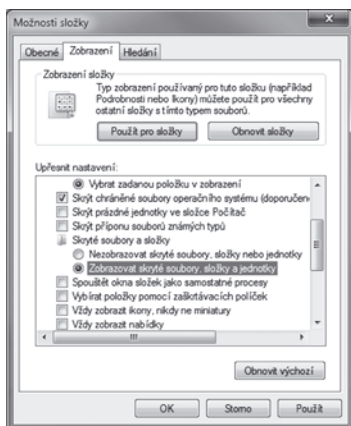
Možnosti složky

Obecné Zobrazení Hledání

Zobrazení složky

Typ zobrazení používaný pro tuto složku (například Podrobnosti nebo Ikony) můžete použít pro všechny ostatní složky s tímto typem souborů.

Použít pro složky Obnovit složky

Upřesnit nastavení:

Vybrat zadanou položku v zobrazení
Skrýt chráněné soubory operačního systému (doporučen
Skrýt prázdné jednotky ve složce Počítač
Skrýt příponu souborů známých typů
Skryté soubory a složky
Nezobrazovat skryté soubory, složky nebo jednotky
Zobrazovat skryté soubory, složky a jednotky
Spouštět okna složek jako samostatné procesy
Vybírat položky pomocí zaškrtávacích políček
Vždy zobrazit ikony, nikdy ne miniatury
Vždy zobrazit nabídky

Obnovit výchozí

OK Storno Použít